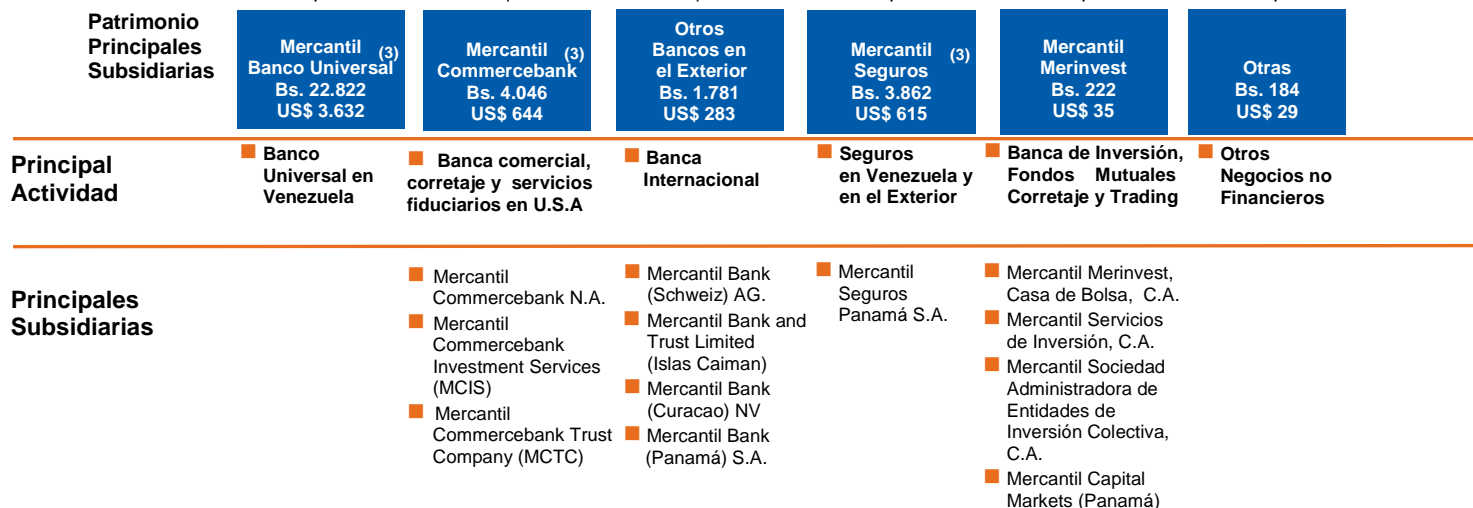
| Patrimonio Principales Subsidiarias | Mercantil Banco Universal (3) Bs. 22.822 US$ 3.632 | Mercantil Commercebank (3) Bs. 4.046 US$ 644 | Otros Bancos en el Exterior Bs. 1.781 US$ 283 | Mercantil Seguros (3) Bs. 3.862 US$ 615 | Mercantil Merinvest Bs. 222 US$ 35 | Otras Bs. 184 US$ 29 |
|---|---|---|---|---|---|---|
| Principal Actividad | Banco Universal en Venezuela | Banca comercial, corretaje y servicios fiduciarios en U.S.A | Banca Internacional | Seguros en Venezuela y en el Exterior | Banca de Inversión, Fondos Mutuales Corretaje y Trading | Otros Negocios no Financieros |
| Principales Subsidiarias | | Mercantil Commercebank N.A. <br> Mercantil Commercebank Investment Services (MCIS) <br> Mercantil Commercebank Trust Company (MCTC) | Mercantil Bank (Schweiz) AG. <br> Mercantil Bank and Trust Limited (Islas Caiman) <br> Mercantil Bank (Curacao) NV <br> Mercantil Bank (Panamá) S.A. | Mercantil Seguros Panamá S.A. | Mercantil Merinvest, Casa de Bolsa, C.A. <br> Mercantil Servicios de Inversión, C.A. <br> Mercantil Sociedad Administradora de Entidades de Inversión Colectiva, C.A. <br> Mercantil Capital Markets (Panamá) | |